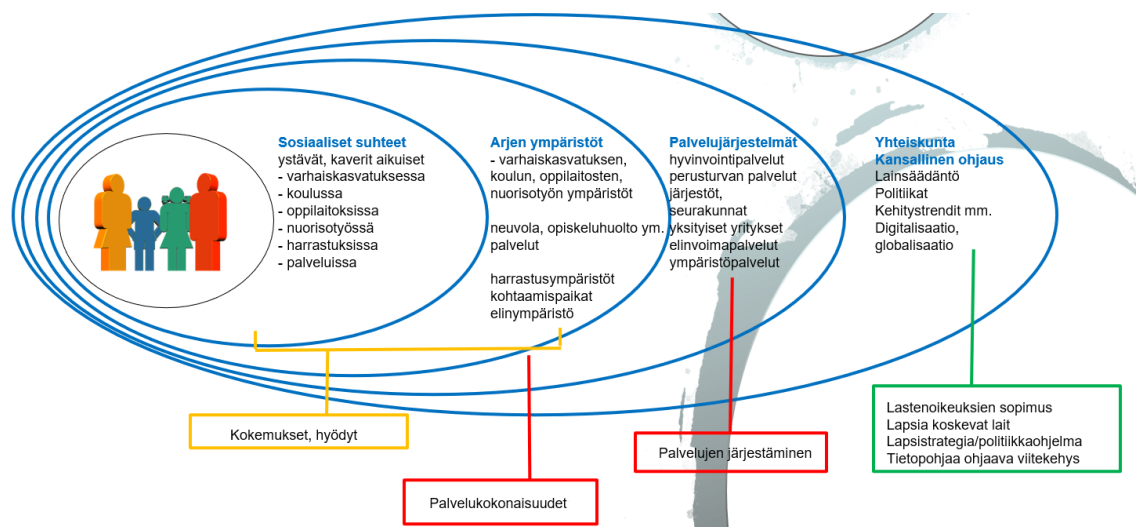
Sosiaaliset suhteet
ystävät, kaverit aikuiset
- varhaiskasvatuksessa
- koulussa
- oppilaitoksissa
- nuorisotyössä
- harrastuksissa
- palveluissa

Arjen ympäristöt
- varhaiskasvatuksen, koulun, oppilaitosten, nuorisotyön ympäristöt

neuvola, opiskeluhuolto ym. palvelut

harrastusympäristöt
kohtaamispaikat
elinympäristö

Palvelujärjestelmät
hyvinvointipalvelut
perusturvan palvelut
järjestöt,
seurakunnat
yksityiset yritykset
elinvoimapalvelut
ympäristöpalvelut

Yhteiskunta
Kansallinen ohjaus
Lainsäädäntö
Politiikat
Kehitystrendit mm.
Digitalisaatio,
globalisaatio

Kokemukset, hyödyt

Palvelukokonaisuudet

Palvelujen järjestäminen

Lastenoikeuksien sopimus
Lapsia koskevat lait
Lapsistrategia/politiikkaohjelma
Tietopohjaa ohjaava viitekehys